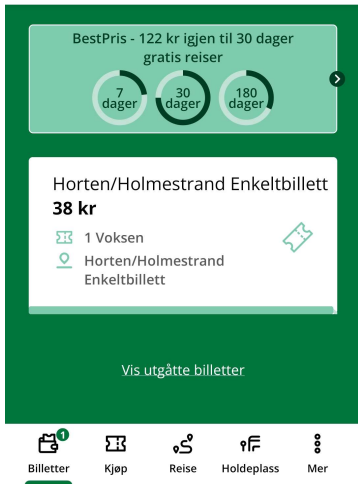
BestPris - 122 kr igjen til 30 dager gratis reiser

7 dager
30 dager
180 dager

Horten/Holmestrand Enkeltbillett
38 kr
1 Voksen
Horten/Holmestrand Enkeltbillett

Vis utgåtte billetter

1
Billetter
Kjøp
Reise
Holdeplass
Mer